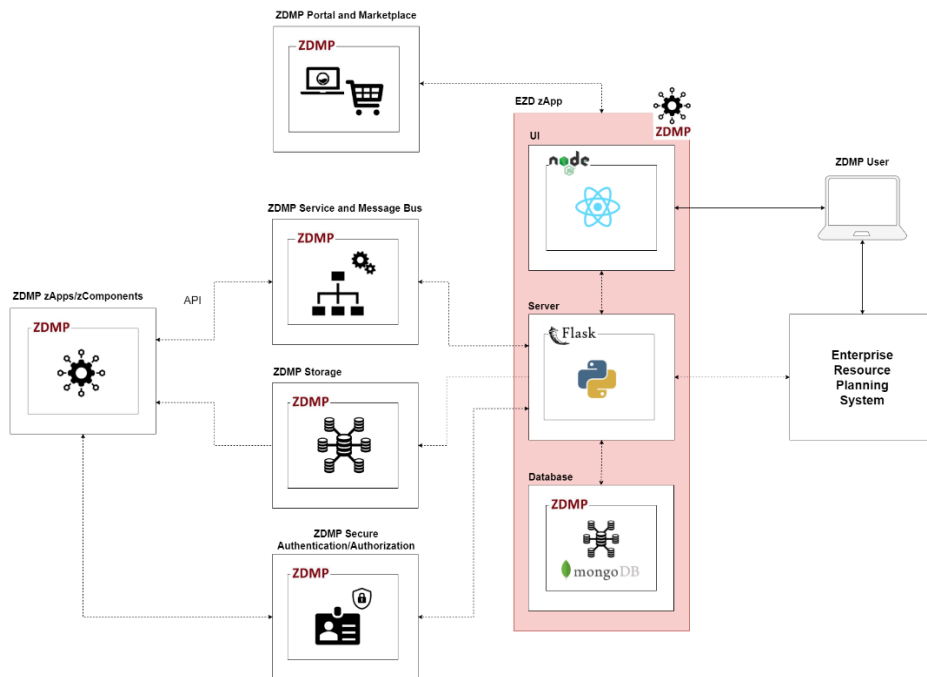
ZDMP Portal and Marketplace

ZDMP

EZD zApp

ZDMP

UI

node

ZDMP User

ZDMP Service and Message Bus

ZDMP

ZDMP zApps/zComponents

API

ZDMP

Server

Flask

ZDMP Storage

ZDMP

Enterprise Resource Planning System

Database

ZDMP

mongoDB

ZDMP Secure Authentication/Authorization

ZDMP